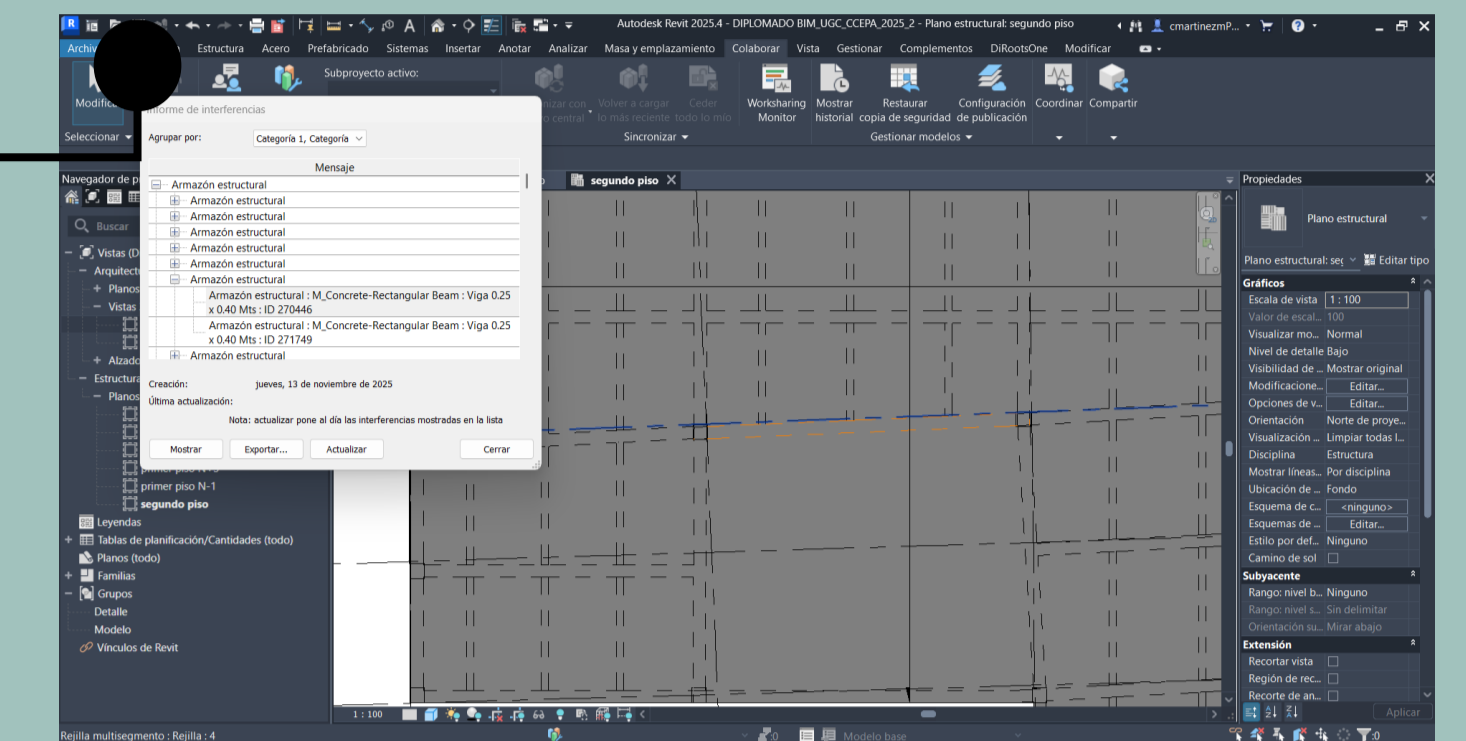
Autodesk Revit 2025.4 - DIPLOMADO BIM_UGC_CCEPA_2025_2 - Plano estructural: segundo piso

cmartinezmP...

Archivo | Estructura | Acero | Prefabricado | Sistemas | Insertar | Anotar | Analizar | Masa y emplazamiento | Colaborar | Vista | Gestionar | Complementos | DiRootsOne | Modificar

Modificar

Subproyecto activo:

Seleccionar

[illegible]nizar con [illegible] central | Volver a cargar lo más reciente | Ceder todo lo mío | Worksharing Monitor | Mostrar historial | Restaurar copia de seguridad | Configuración de publicación | Coordinar | Compartir

Sincronizar | Gestionar modelos

Informe de interferencias

Agrupar por: Categoría 1, Categoría

Mensaje

Armazón estructural
Armazón estructural
Armazón estructural
Armazón estructural
Armazón estructural
Armazón estructural
Armazón estructural : M_Concrete-Rectangular Beam : Viga 0.25 x 0.40 Mts : ID 270446
Armazón estructural : M_Concrete-Rectangular Beam : Viga 0.25 x 0.40 Mts : ID 271749
Armazón estructural

Creación: jueves, 13 de noviembre de 2025
Última actualización:

Nota: actualizar pone al día las interferencias mostradas en la lista

Mostrar | Exportar... | Actualizar | Cerrar

Navegador de p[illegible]

Buscar

Vistas (D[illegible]
Arquitect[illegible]
Planos
Vistas
Alzado
Estructura
Planos
primer piso N-1
primer piso N-1
segundo piso
Leyendas
Tablas de planificación/Cantidades (todo)
Planos (todo)
Familias
Grupos
Detalle
Modelo
Vínculos de Revit

segundo piso

Propiedades

Plano estructural

Plano estructural: seg | Editar tipo

Gráficos
Escala de vista | 1 : 100
Valor de escal... | 100
Visualizar mo... | Normal
Nivel de detalle | Bajo
Visibilidad de ... | Mostrar original
Modificacione... | Editar...
Opciones de ... | Editar...
Orientación | Norte de proye...
Visualización ... | Limpiar todas l...
Disciplina | Estructura
Mostrar líneas... | Por disciplina
Ubicación de ... | Fondo
Esquema de c... | <ninguno>
Esquemas de ... | Editar...
Estilo por def... | Ninguno
Camino de sol
Subyacente
Rango: nivel b... | Ninguno
Rango: nivel s... | Sin delimitar
Orientación su... | Mirar abajo
Extensión
Recortar vista
Región de rec...
Recorte de an...

Aplicar

1 : 100

Rejilla multisegmento : Rejilla : 4

:0

Modelo base

:0